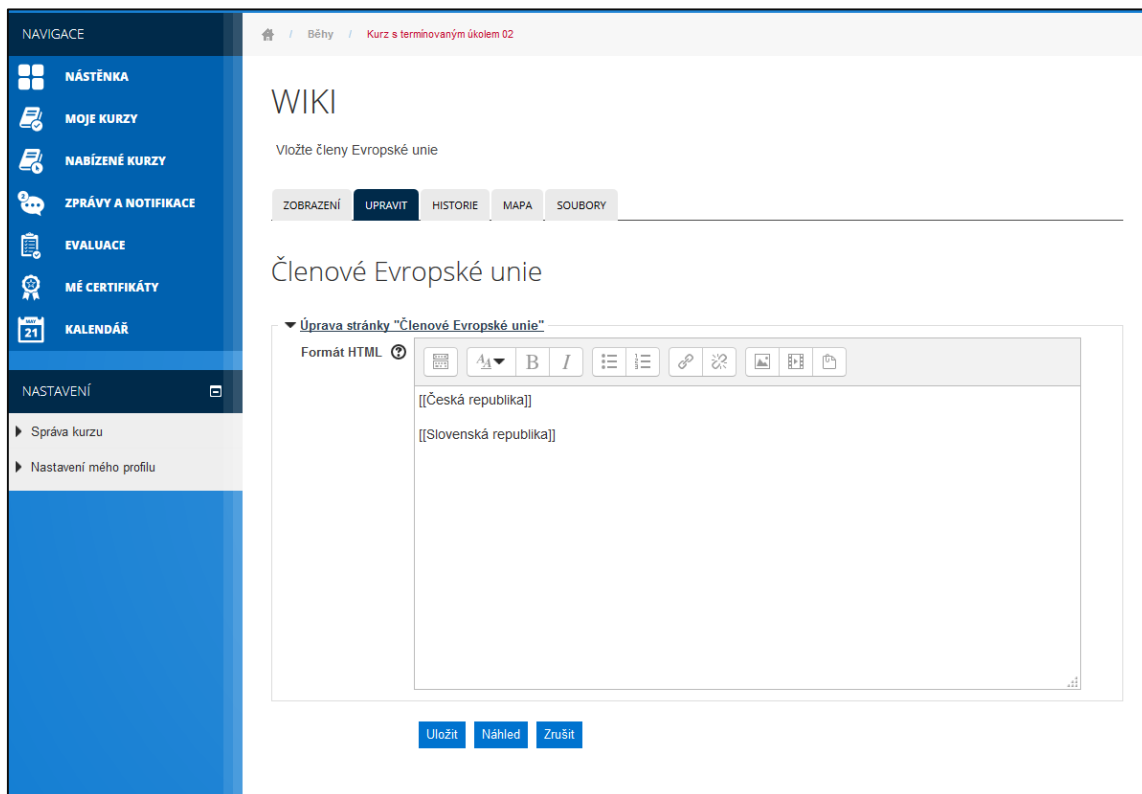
NAVIGACE

NÁSTĚNKA

MOJE KURZY

NABÍZENÉ KURZY

ZPRÁVY A NOTIFIKACE

EVALUACE

MÉ CERTIFIKÁTY

21 KALENDÁŘ

NASTAVENÍ

Správa kurzu

Nastavení mého profilu

/ Běhy / Kurz s terminovaným úkolem 02

WIKI

Vložte členy Evropské unie

ZOBRAZENÍ UPRAVIT HISTORIE MAPA SOUBORY

Členové Evropské unie

Úprava stránky "Členové Evropské unie"

Formát HTML

B I

[[Česká republika]]

[[Slovenská republika]]

Uložit Náhled Zrušit